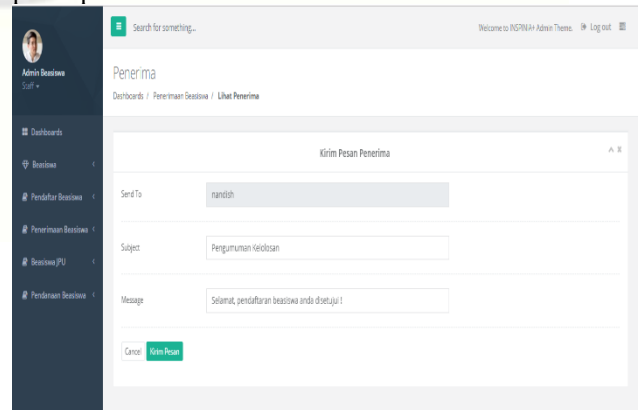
Admin Beasiswa
Staff ▾

Dashboards
Beasiswa
Pendaftar Beasiswa
Penerimaan Beasiswa
Beasiswa JPU
Pendanaan Beasiswa

Search for something...

Welcome to INSPINIA+ Admin Theme. Log out

Penerima

Dashboards / Penerimaan Beasiswa / Lihat Penerima

Kirim Pesan Penerima

Send To nandish

Subject Pengumuman Kelolosan

Message Selamat, pendaftaran beasiswa anda disetujui !

Cancel Kirim Pesan